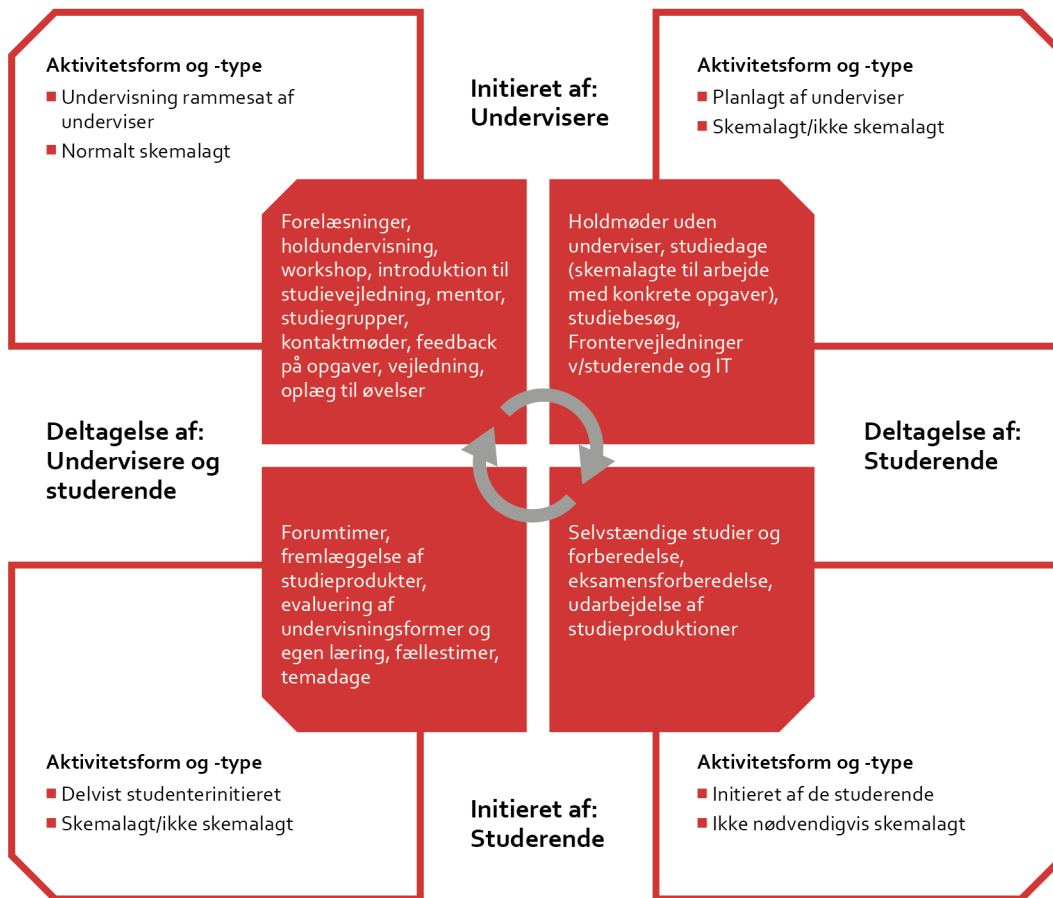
Aktivitetsform og -type
■ Undervisning rammesat af underviser
■ Normalt skemalagt

Initieret af: Undervisere

Aktivitetsform og -type
■ Planlagt af underviser
■ Skemalagt/ikke skemalagt

Forelæsninger, holdundervisning, workshop, introduktion til studievejledning, mentor, studiegrupper, kontaktmøder, feedback på opgaver, vejledning, oplæg til øvelser

Holdmøder uden underviser, studiedage (skemalagte til arbejde med konkrete opgaver), studiebesøg, Frontervejledninger v/studerende og IT

Deltagelse af: Undervisere og studerende

Deltagelse af: Studerende

Forumtimer, fremlæggelse af studieprodukter, evaluering af undervisningsformer og egen læring, fællestimer, temadage

Selvstændige studier og forberedelse, eksamensforberedelse, udarbejdelse af studieproduktioner

Aktivitetsform og -type
■ Delvist studenterinitieret
■ Skemalagt/ikke skemalagt

Initieret af: Studerende

Aktivitetsform og -type
■ Initieret af de studerende
■ Ikke nødvendigvis skemalagt